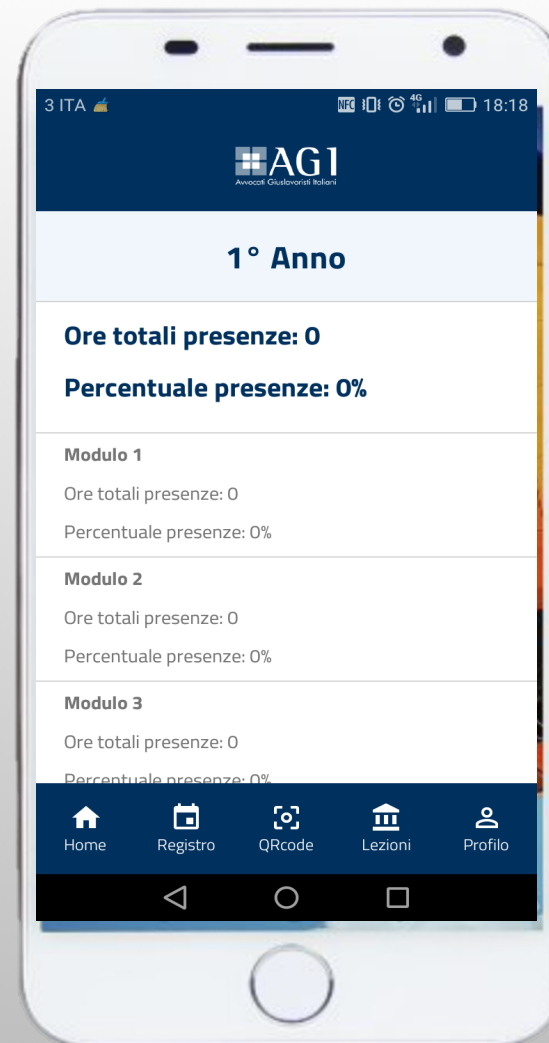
3 ITA

NFC 4G 18:18

AGI
Avvocati Giuslavoristi Italiani

1° Anno

Ore totali presenze: 0

Percentuale presenze: 0%

Modulo 1

Ore totali presenze: 0

Percentuale presenze: 0%

Modulo 2

Ore totali presenze: 0

Percentuale presenze: 0%

Modulo 3

Ore totali presenze: 0

Percentuale presenze: 0%

Home Registro QRcode Lezioni Profilo